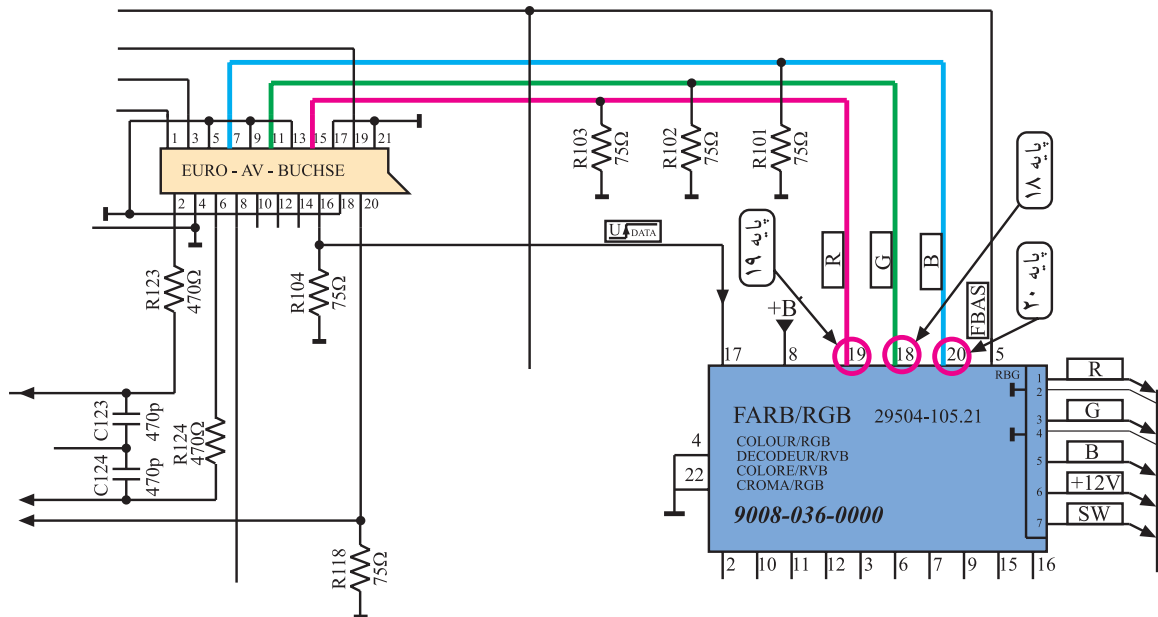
1 3 5 7 9 11 13 15 17 19 21

EURO - AV - BUCHSE

2 4 6 8 10 12 14 16 18 20

R103 75Ω

R102 75Ω

R101 75Ω

پایه ۱۸

$U_{DATA}$

پایه ۱۹

R

G

B

پایه ۲۰

FBAS

R123 470Ω

R104 75Ω

+B

17 8 19 18 20 5

C123 470p

C124 470p

R124 470Ω

FARB/RGB 29504-105.21

COLOUR/RGB
DECODEUR/RVB
COLORE/RVB
CROMA/RGB

9008-036-0000

4

22

RBG

1 2 3 4 5 6 7

R

G

B

+12V

SW

R118 75Ω

2 10 11 12 3 6 7 9 15 16